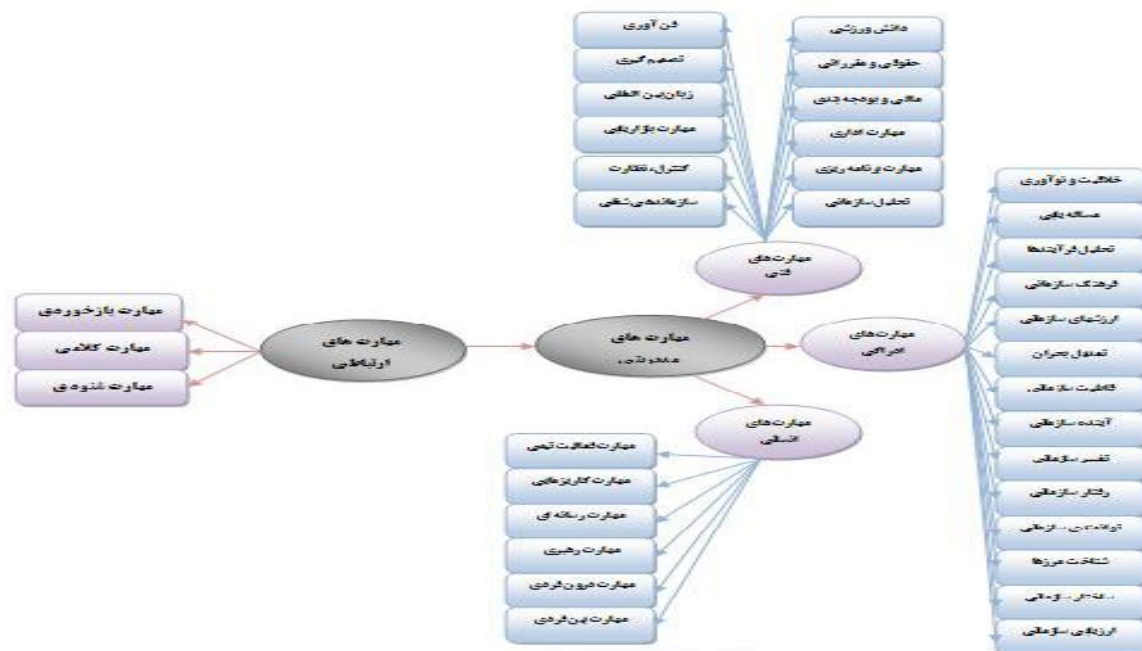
فن آوری
تصمیم گیری
زبان بین الملی
مهارت بازاریابی
کنترل، نظارت
سازماندهی شغلی

دانش ورزشی
حقوقی و مقرراتی
مالی و بودجه بندی
مهارت اداری
مهارت برنامه ریزی
تحلیل سازمانی

مهارت های فنی

خلاقیت و نوآوری
مسأله یابی
تحلیل فرآیندها
فرهنگ سازمانی
ارزشهای سازمانی
تحمل بحران
قابلیت سازمانی
آینده سازمانی
تفسیر سازمانی
رفتار سازمانی
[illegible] سازمانی
شناخت مرزها
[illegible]
ارزیابی سازمانی

مهارت های ادراکی

مهارت بازخوردی
مهارت کلامی
مهارت شنودی

مهارت های ارتباطی

مهارت های مدیریتی

مهارت های انسانی

مهارت فعالیت تیمی
مهارت کاریزمایی
مهارت رسانه ای
مهارت رهبری
مهارت درون فردی
مهارت بین فردی